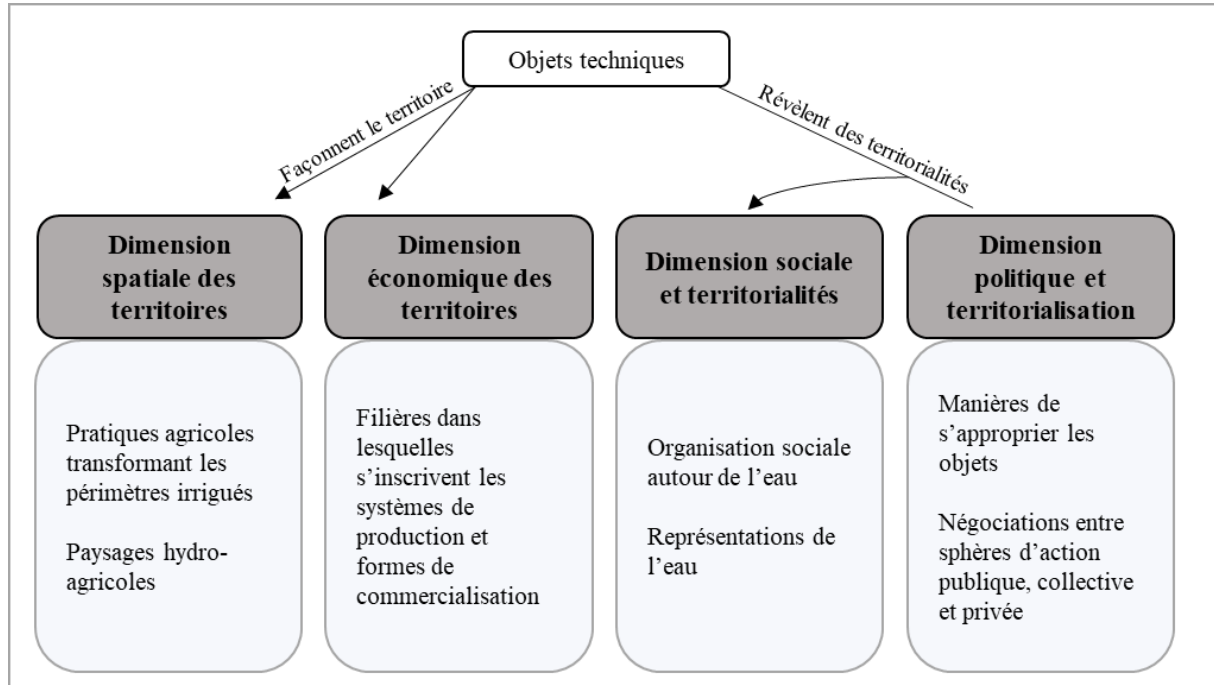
Objets techniques

Façonnent le territoire

Révèlent des territorialités

Dimension spatiale des territoires

Dimension économique des territoires

Dimension sociale et territorialités

Dimension politique et territorialisation

Pratiques agricoles transformant les périmètres irrigués

Paysages hydro-agricoles

Filières dans lesquelles s'inscrivent les systèmes de production et formes de commercialisation

Organisation sociale autour de l'eau

Représentations de l'eau

Manières de s'approprier les objets

Négociations entre sphères d'action publique, collective et privée